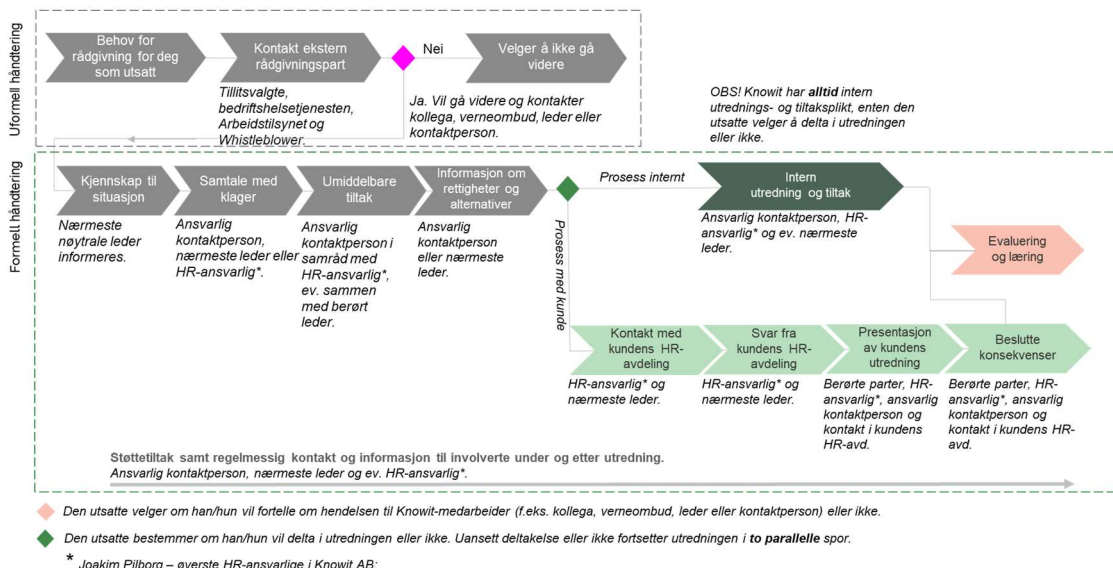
Uformell håndtering

Behov for rådgivning for deg som utsatt

Kontakt ekstern rådgivningspart

Nei

Velger å ikke gå videre

Tillitsvalgte, bedriftshelsetjenesten, Arbeidstilsynet og Whistleblower.

Ja. Vil gå videre og kontakter kollega, verneombud, leder eller kontaktperson.

OBS! Knowit har **alltid** intern utrednings- og tiltaksplikt, enten den utsatte velger å delta i utredningen eller ikke.

Formell håndtering

Kjennskap til situasjon

Nærmeste nøytrale leder informeres.

Samtale med klager

Ansvarlig kontaktperson, nærmeste leder eller HR-ansvarlig*.

Umiddelbare tiltak

Ansvarlig kontaktperson i samråd med HR-ansvarlig*, ev. sammen med berørt leder.

Informasjon om rettigheter og alternativer

Ansvarlig kontaktperson eller nærmeste leder.

Prosess internt

Intern utredning og tiltak

Ansvarlig kontaktperson, HR-ansvarlig* og ev. nærmeste leder.

Evaluering og læring

Prosess med kunde

Kontakt med kundens HR-avdeling

HR-ansvarlig* og nærmeste leder.

Svar fra kundens HR-avdeling

HR-ansvarlig* og nærmeste leder.

Presentasjon av kundens utredning

Berørte parter, HR-ansvarlig*, ansvarlig kontaktperson og kontakt i kundens HR-avd.

Beslutte konsekvenser

Berørte parter, HR-ansvarlig*, ansvarlig kontaktperson og kontakt i kundens HR-avd.

Støttetiltak samt regelmessig kontakt og informasjon til involverte under og etter utredning.
Ansvarlig kontaktperson, nærmeste leder og ev. HR-ansvarlig*.

Den utsatte velger om han/hun vil fortelle om hendelsen til Knowit-medarbeider (f.eks. kollega, verneombud, leder eller kontaktperson) eller ikke.

Den utsatte bestemmer om han/hun vil delta i utredningen eller ikke. Uansett deltakelse eller ikke fortsetter utredningen i **to parallelle** spor.

* Joakim Pilborg – øverste HR-ansvarlige i Knowit AB;